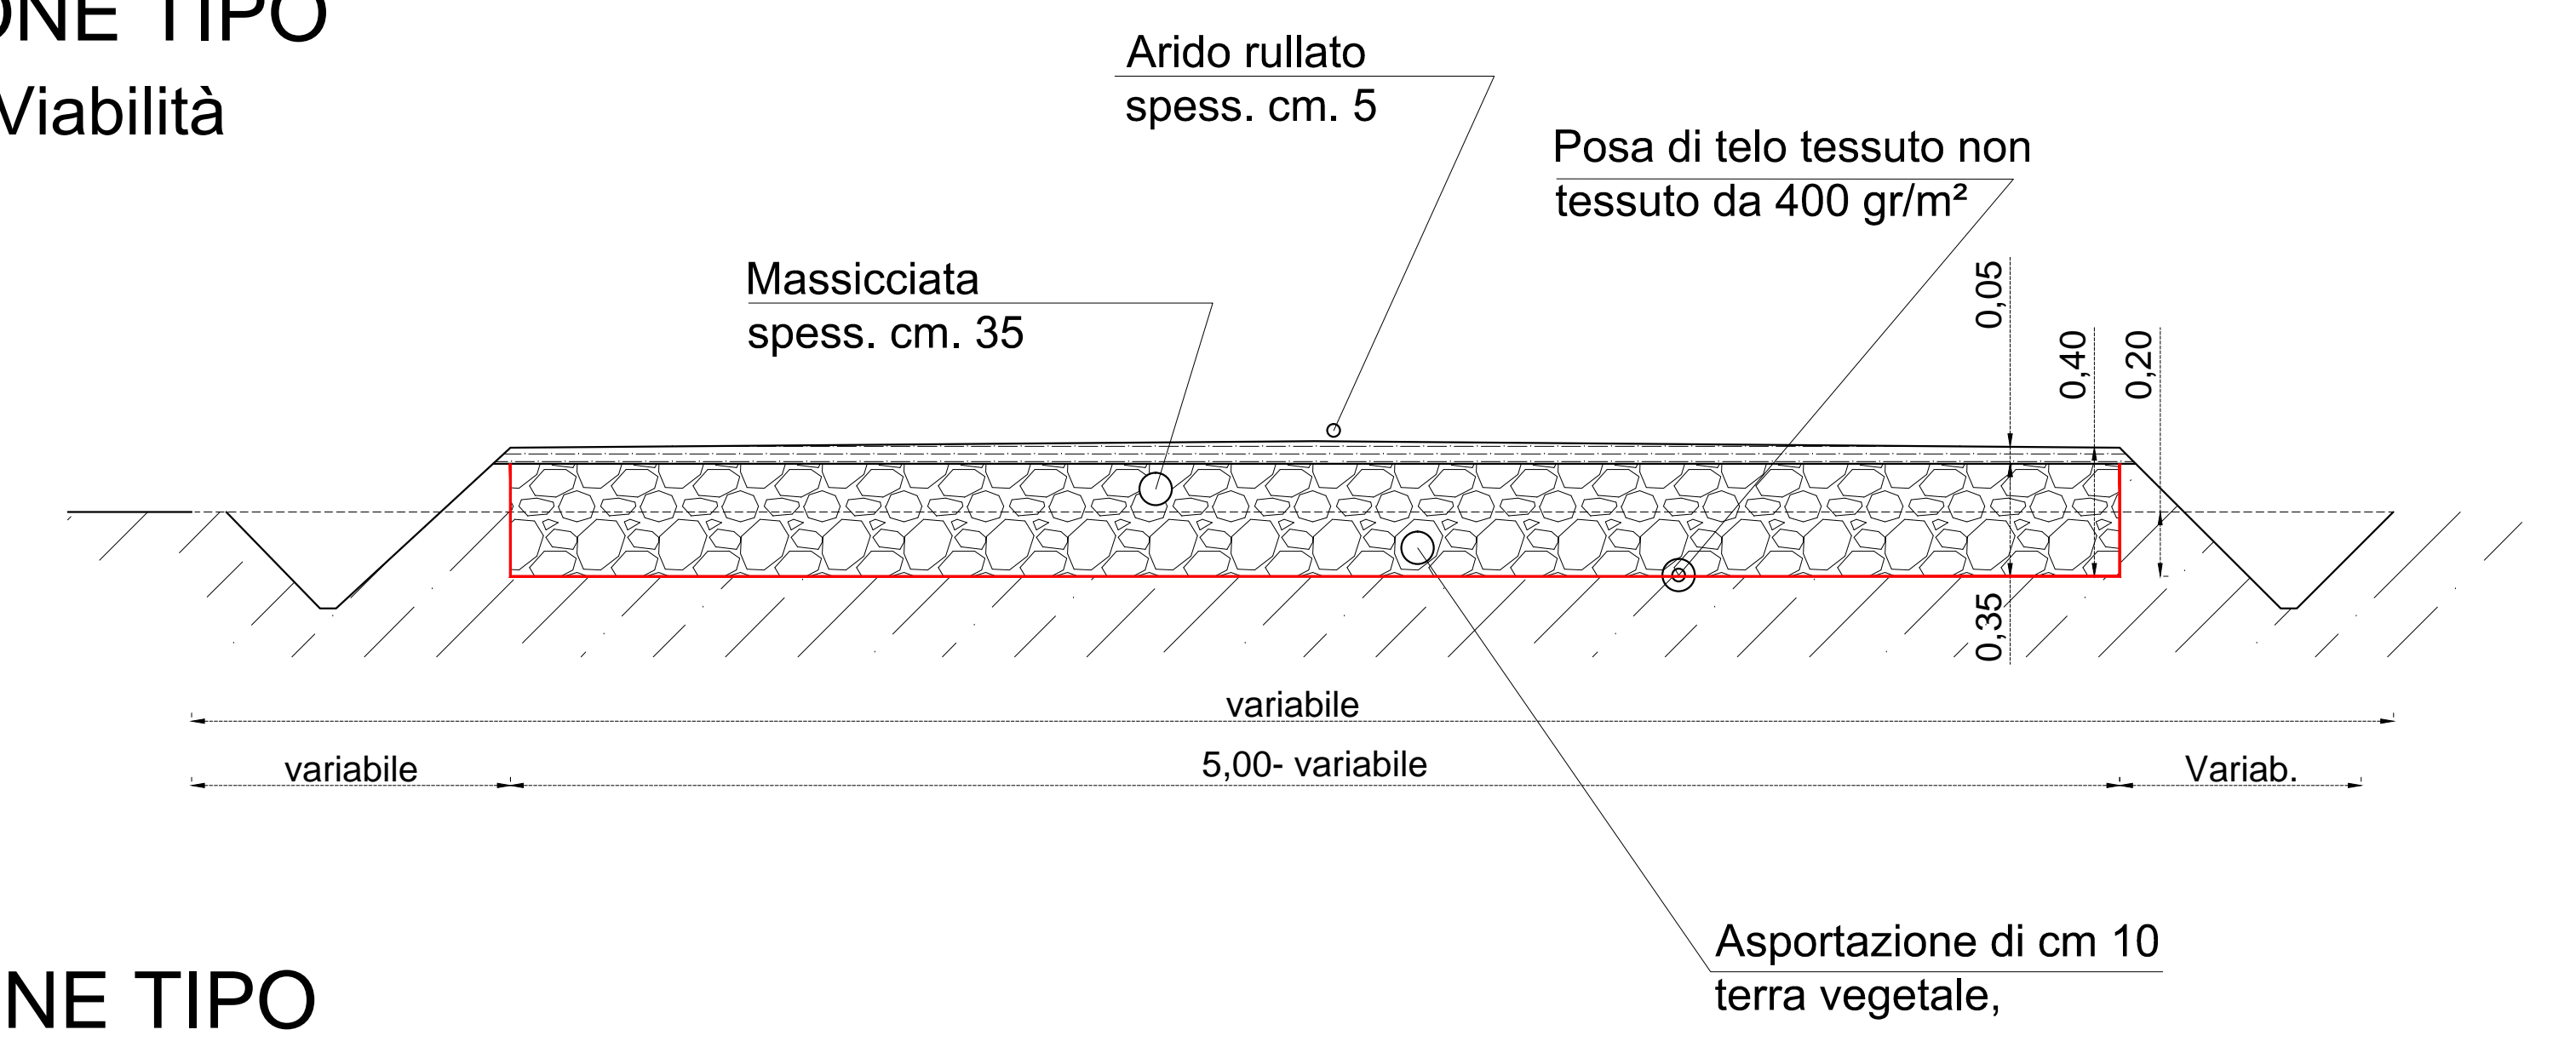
ONE TIPO
Viabilità

Arido rullato
spess. cm. 5

Posa di telo tessuto non
tessuto da 400 gr/m²

Massicciata
spess. cm. 35

0,05
0,40
0,20
0,35

variabile
variabile
5,00- variabile
Variab.

Asportazione di cm 10
terra vegetale,

NE TIPO